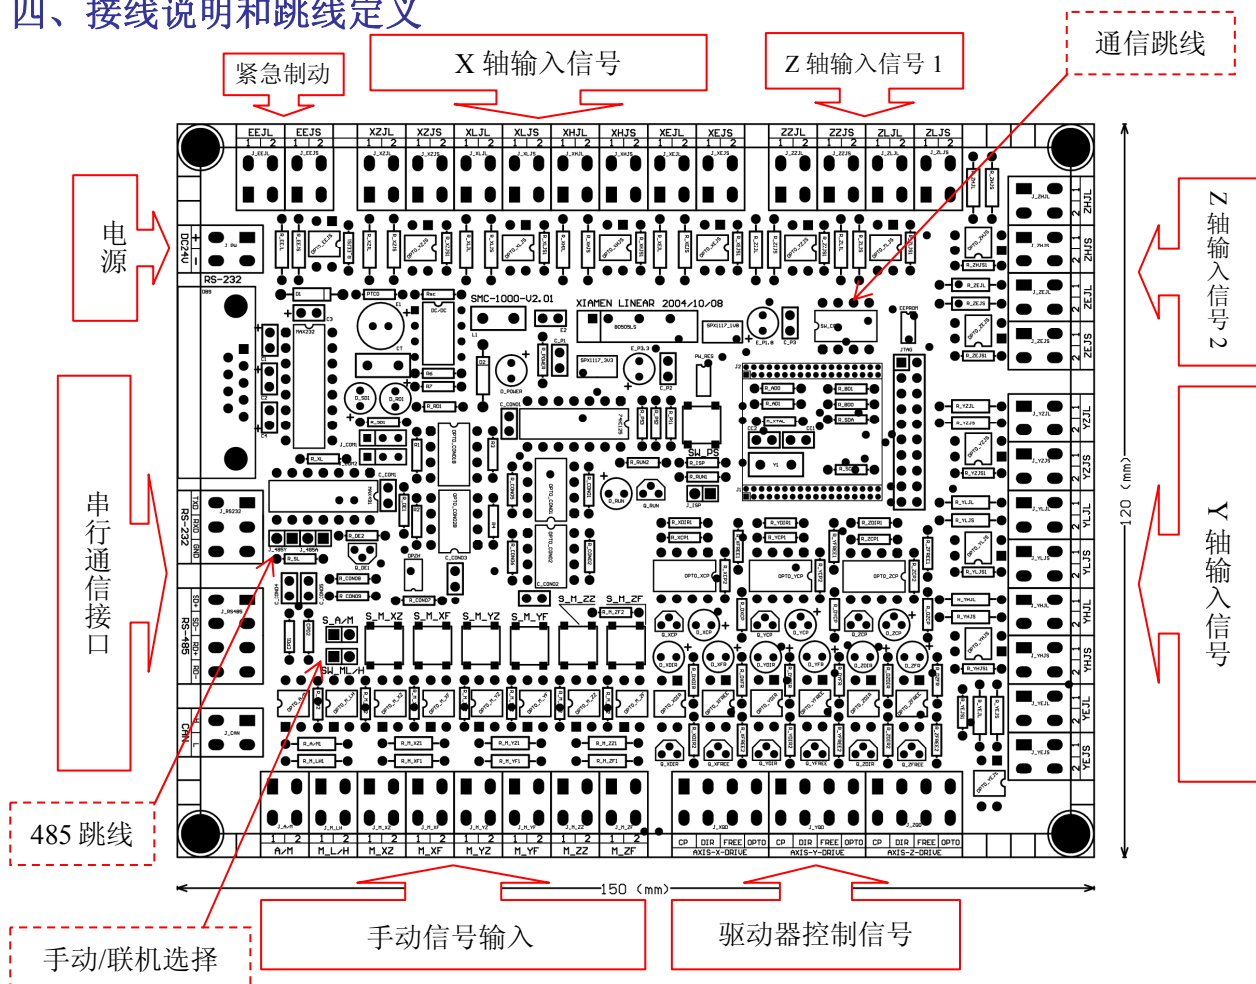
四、接线说明和跳线定义

紧急制动

X 轴输入信号

Z 轴输入信号 1

通信跳线

电源

Z 轴输入信号 2

串行通信接口

Y 轴输入信号

485 跳线

手动/联机选择

手动信号输入

驱动器控制信号

EEJL EEJS XZJL XZJS XLJL XLJS XHJL XHJS XEJL XEJS ZZJL ZZJS ZLJL ZLJS

DC24V

RS-232

SMC-1000-V2.01

XIAMEN LINEAR 2004/10/08

ZHJL ZHJS ZEJL ZEJS

YZJL YZJS YLJL YLJS YHJL YHJS YEJL YEJS

TXD RXD GND RS-232

SD+ SD- RD+ RD- RS-485

CAN

S_A/M

SW_ML/H

S_M_XZ S_M_XF S_M_YZ S_M_YF S_M_ZZ S_M_ZF

A/M M_L/H M_XZ M_XF M_YZ M_YF M_ZZ M_ZF

CP DIR FREE OPTO CP DIR FREE OPTO CP DIR FREE OPTO

AXIS-X-DRIVE AXIS-Y-DRIVE AXIS-Z-DRIVE

150 (mm)

120 (mm)